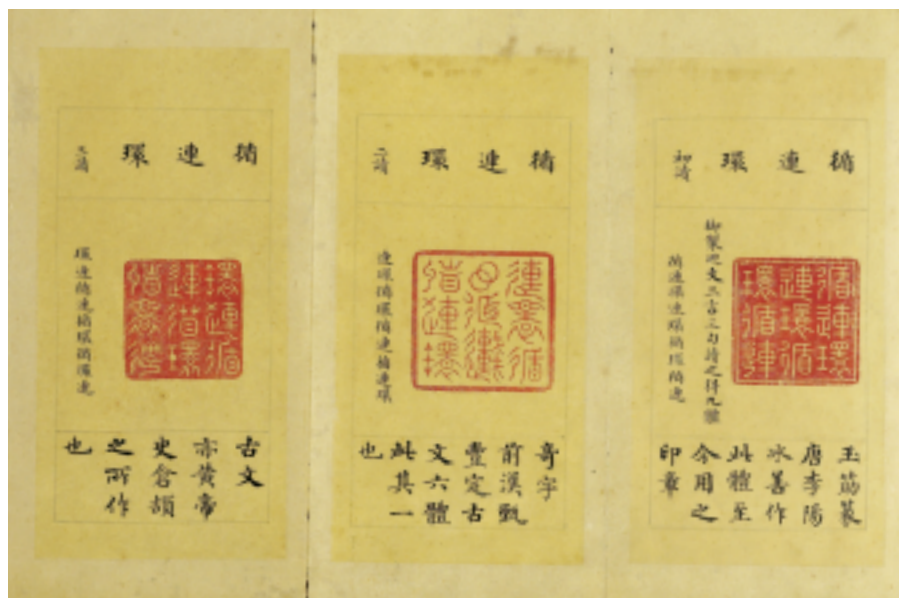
循連環 三讀

環連循連循環循環連

古文亦黃帝史倉頡之所作也

循連環 二讀

連環循環循連循連環

奇字前漢甄豐定古文六體此其一也

循連環 初讀

御製地支六古之句讀之抒九疊

循連環連環循環循連

玉筯篆唐李陽冰善作此體呈今用之印章